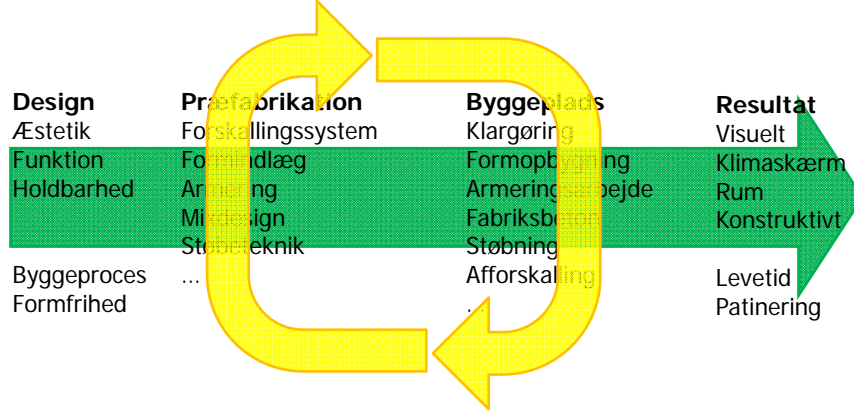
Design
Æstetik
Funktion
Holdbarhed

Byggeproces
Formfrihed

Præfabrikation
Forskallingssystem
Formindlæg
Armering
Mixdesign
Støbeteknik
...

Byggeplads
Klargøring
Formopbygning
Armeringsarbejde
Fabriksbeton
Støbning
Afforskalling
...

Resultat
Visuelt
Klimaskærm
Rum
Konstruktivt

Levetid
Patinering